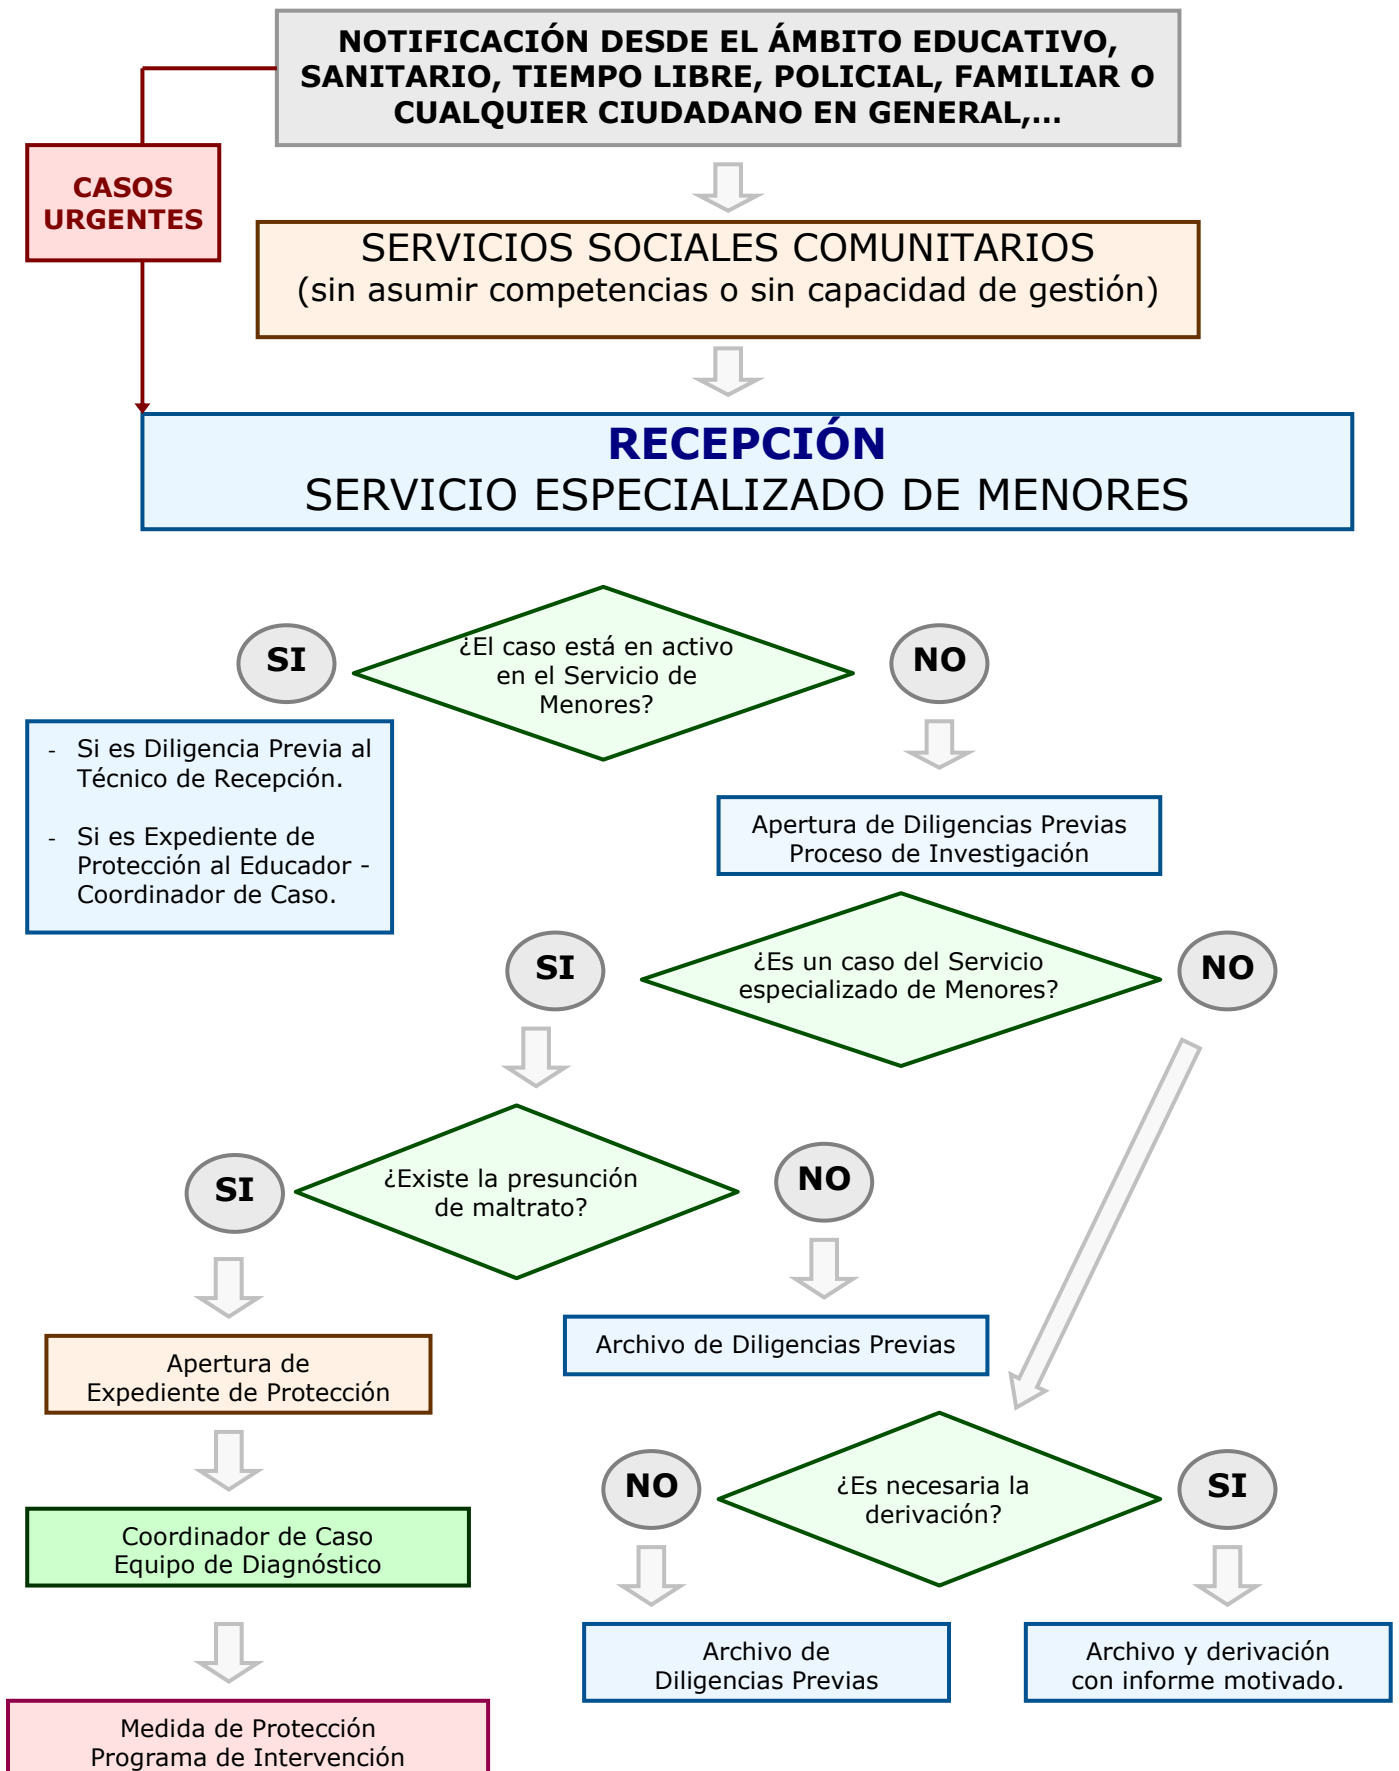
NOTIFICACIÓN DESDE EL ÁMBITO EDUCATIVO, SANITARIO, TIEMPO LIBRE, POLICIAL, FAMILIAR O CUALQUIER CIUDADANO EN GENERAL,...

CASOS URGENTES

SERVICIOS SOCIALES COMUNITARIOS
(sin asumir competencias o sin capacidad de gestión)

RECEPCIÓN
SERVICIO ESPECIALIZADO DE MENORES

SI

¿El caso está en activo en el Servicio de Menores?

NO

- Si es Diligencia Previa al Técnico de Recepción.

- Si es Expediente de Protección al Educador - Coordinador de Caso.

Apertura de Diligencias Previas
Proceso de Investigación

SI

¿Es un caso del Servicio especializado de Menores?

NO

SI

¿Existe la presunción de maltrato?

NO

Apertura de
Expediente de Protección

Archivo de Diligencias Previas

Coordinador de Caso
Equipo de Diagnóstico

NO

¿Es necesaria la derivación?

SI

Archivo de
Diligencias Previas

Archivo y derivación
con informe motivado.

Medida de Protección
Programa de Intervención